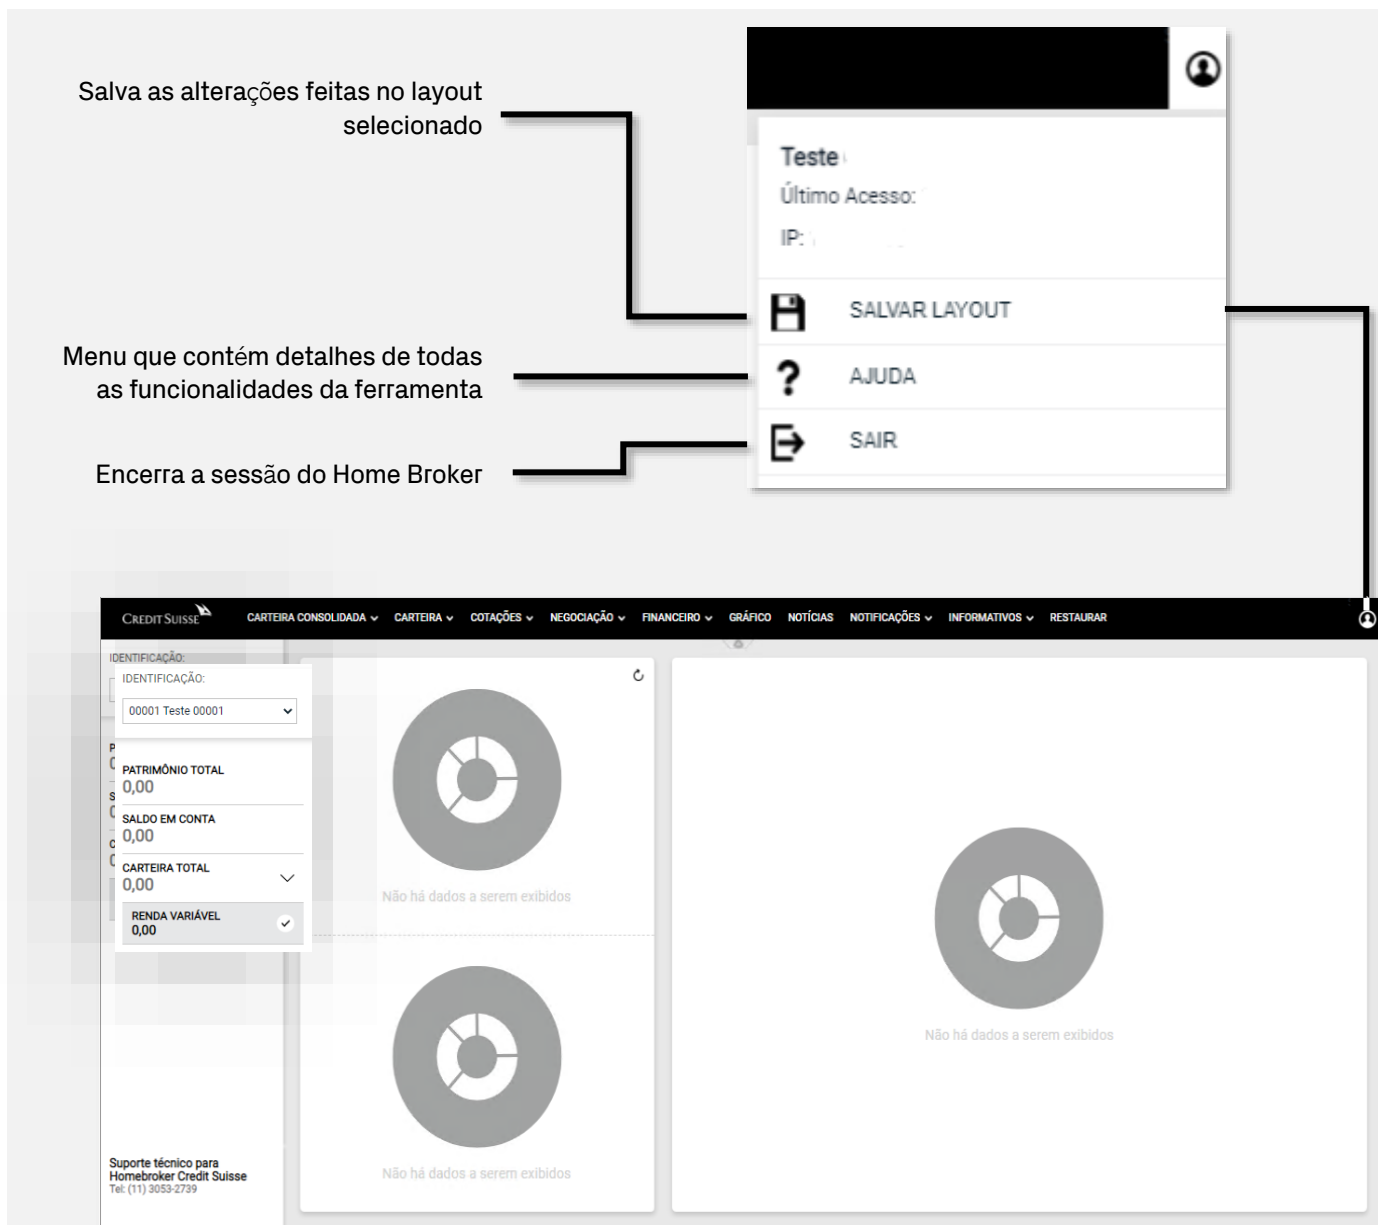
Salva as alterações feitas no layout selecionado

Menu que contém detalhes de todas as funcionalidades da ferramenta

Encerra a sessão do Home Broker

Teste

Último Acesso:

IP:

SALVAR LAYOUT

AJUDA

SAIR

CREDIT SUISSE

CARTEIRA CONSOLIDADA CARTEIRA COTAÇÕES NEGOCIAÇÃO FINANCEIRO GRÁFICO NOTÍCIAS NOTIFICAÇÕES INFORMATIVOS RESTAURAR

IDENTIFICAÇÃO:

IDENTIFICAÇÃO:

00001 Teste 00001

PATRIMÔNIO TOTAL
0,00

SALDO EM CONTA
0,00

CARTEIRA TOTAL
0,00

RENDA VARIÁVEL
0,00

Não há dados a serem exibidos

Não há dados a serem exibidos

Não há dados a serem exibidos

Suporte técnico para Homebroker Credit Suisse
Tel: (11) 3053-2739